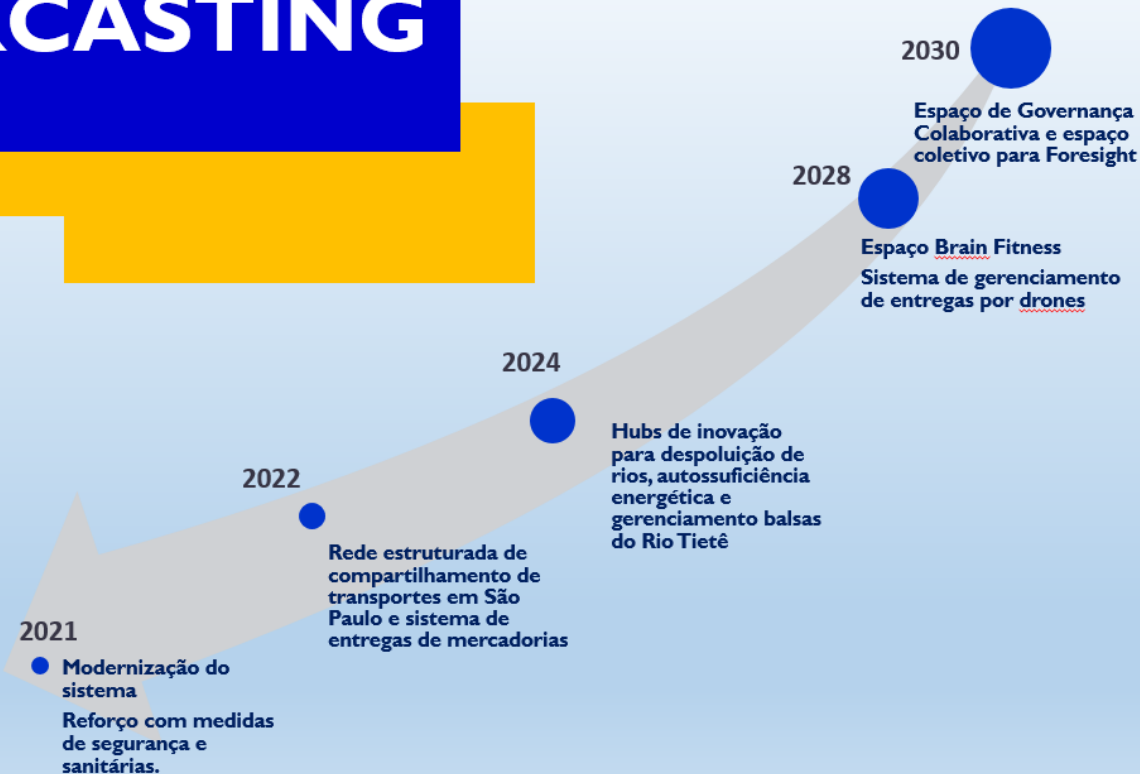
CASTING

2030

Espaço de Governança Colaborativa e espaço coletivo para Foresight

2028

Espaço Brain Fitness

Sistema de gerenciamento de entregas por drones

2024

Hubs de inovação para despoluição de rios, autossuficiência energética e gerenciamento balsas do Rio Tietê

2022

Rede estruturada de compartilhamento de transportes em São Paulo e sistema de entregas de mercadorias

2021

Modernização do sistema

Reforço com medidas de segurança e sanitárias.